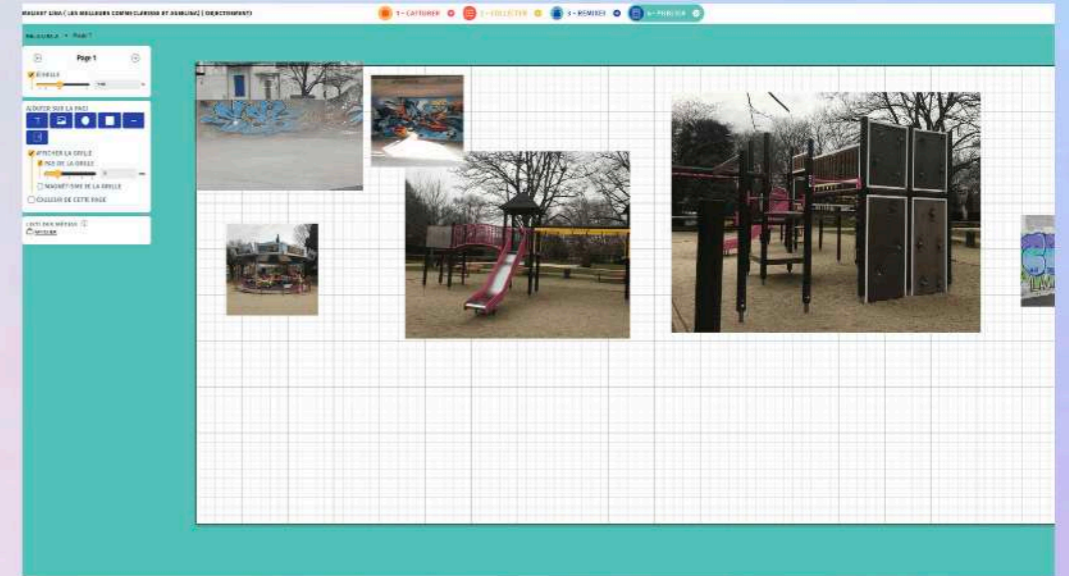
PROJET GINA ( LES MEILLEURS COINS CLAIRIERE ET JUBILLE ) ( DEJECTOMENT)

1 - CAPTURER

2 - COLLECTER

3 - REMIXER

4 - PUBLIER

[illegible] > Page 1

Page 1

ÉCHELLE

AJOUTER SUR LA PAGE

AFFICHER LA GRILLE

PAS DE LA GRILLE

MAGNÉTISME DE LA GRILLE

COULEUR DE CETTE PAGE

LISTE DES MÉDIAS

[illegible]